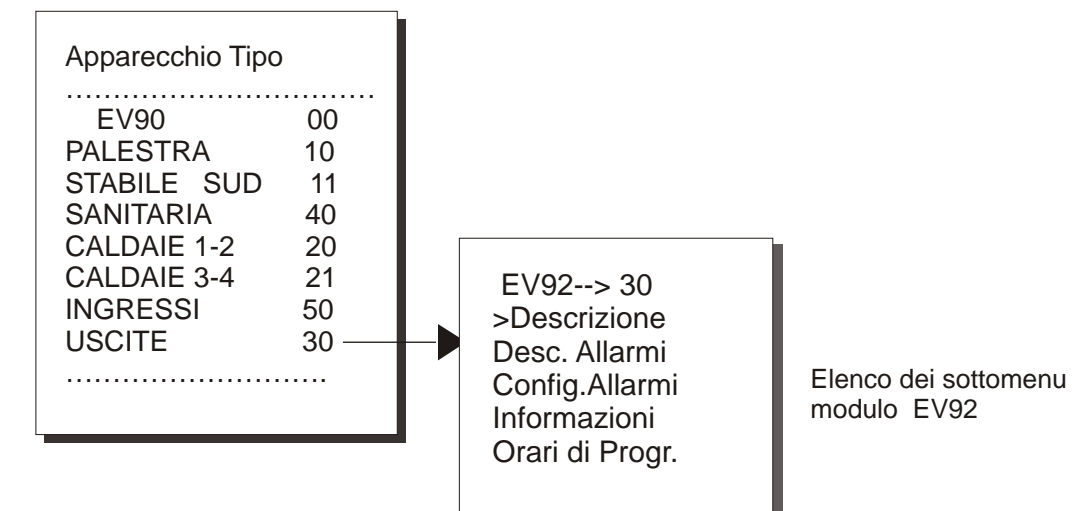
Apparecchio Tipo

……………………………
EV90 00
PALESTRA 10
STABILE SUD 11
SANITARIA 40
CALDAIE 1-2 20
CALDAIE 3-4 21
INGRESSI 50
USCITE 30
………………………

EV92--> 30
>Descrizione
Desc. Allarmi
Config.Allarmi
Informazioni
Orari di Progr.

Elenco dei sottomenu modulo EV92